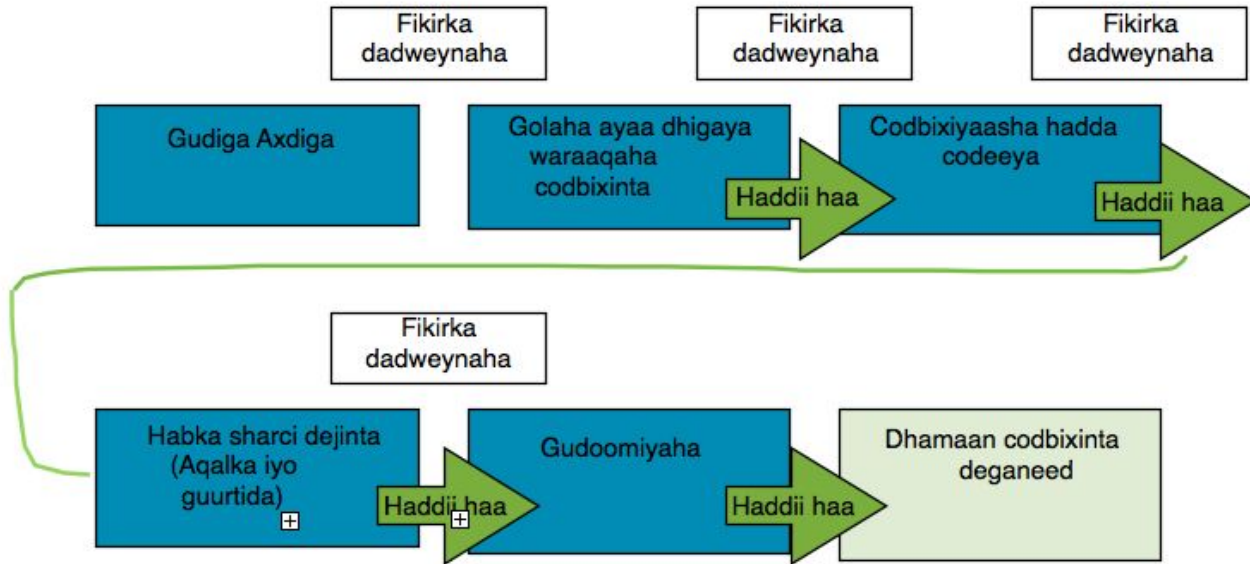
Fikirka dadweynaha

Fikirka dadweynaha

Fikirka dadweynaha

Gudiga Axdiga

Golaha ayaa dhigaya waraaqaha codbixinta

Haddii haa

Codbixiyaasha hadda codeeya

Haddii haa

Fikirka dadweynaha

Habka sharci dejinta (Aqalka iyo guurtida)

Haddii haa

Gudoomiyaha

Haddii haa

Dhamaan codbixinta deganeed